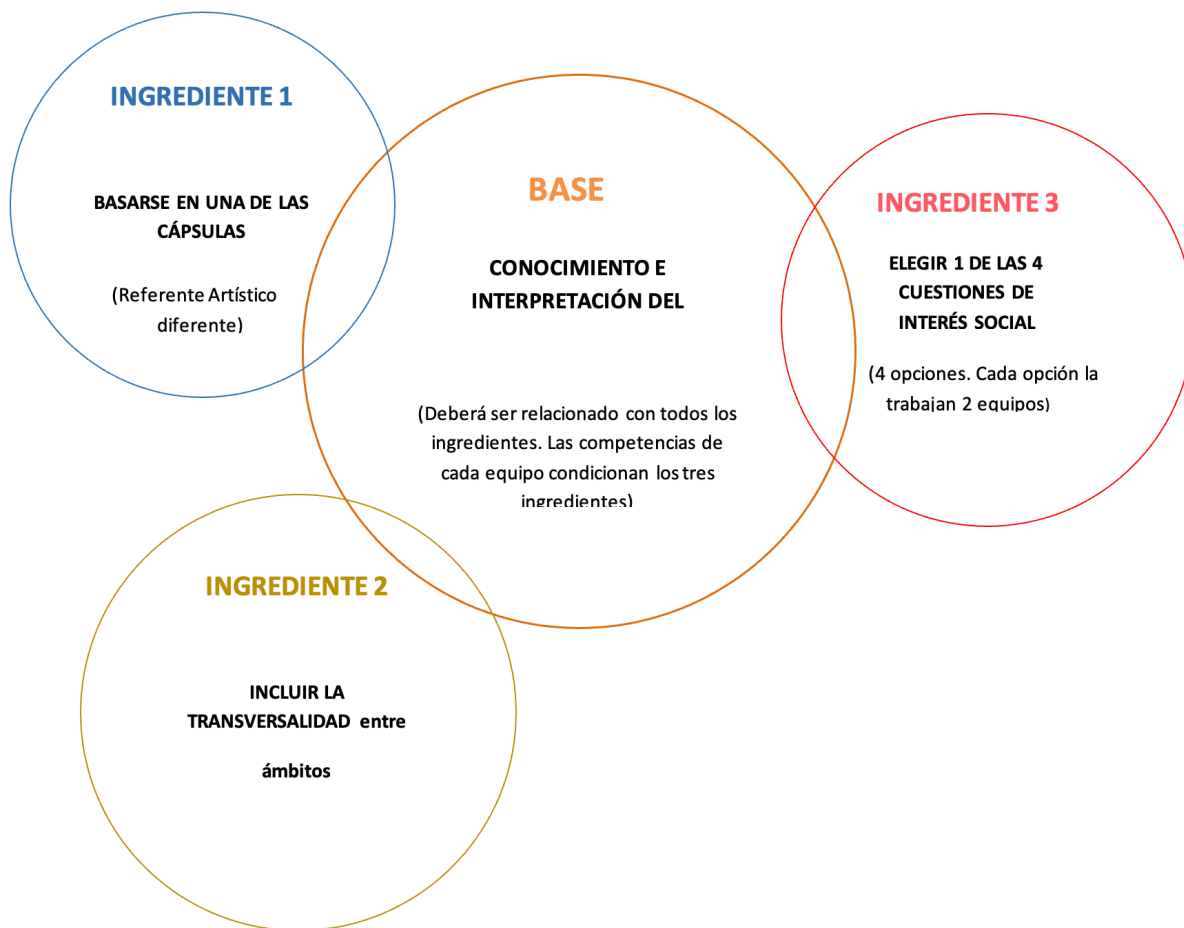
INGREDIENTE 1

BASARSE EN UNA DE LAS CÁPSULAS

(Referente Artístico diferente)

BASE

CONOCIMIENTO E INTERPRETACIÓN DEL

(Deberá ser relacionado con todos los ingredientes. Las competencias de cada equipo condicionan los tres ingredientes)

INGREDIENTE 3

ELEGIR 1 DE LAS 4 CUESTIONES DE INTERÉS SOCIAL

(4 opciones. Cada opción la trabajan 2 equipos)

INGREDIENTE 2

INCLUIR LA TRANSVERSALIDAD entre

ámbitos